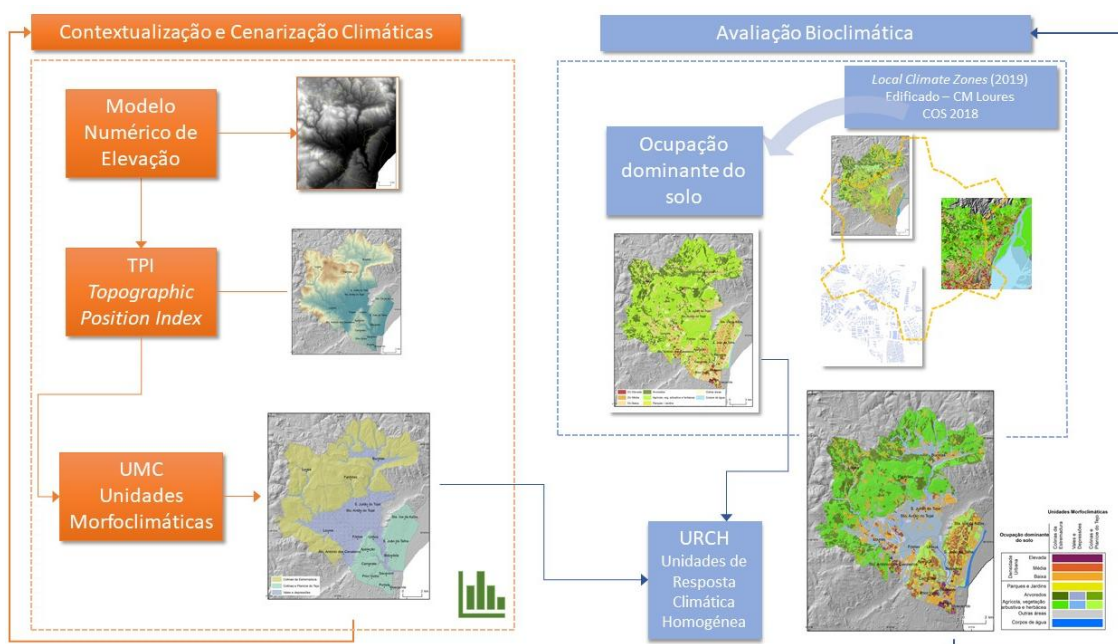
Contextualização e Cenarização Climáticas

Modelo Numérico de Elevação

TPI
*Topographic Position Index*

UMC
Unidades Morfoclimáticas

Avaliação Bioclimática

*Local Climate Zones* (2019)
Edificado – CM Loures
COS 2018

Ocupação dominante do solo

URCH
Unidades de Resposta Climática Homogénea

Unidades Morfoclimáticas

Ocupação dominante do solo

Densidade Urbana

Elevada

Média

Baixa

Parques e Jardins

Arvoredos

Agrícola, vegetação arbustiva e herbácea

Outras áreas

Corpos de água